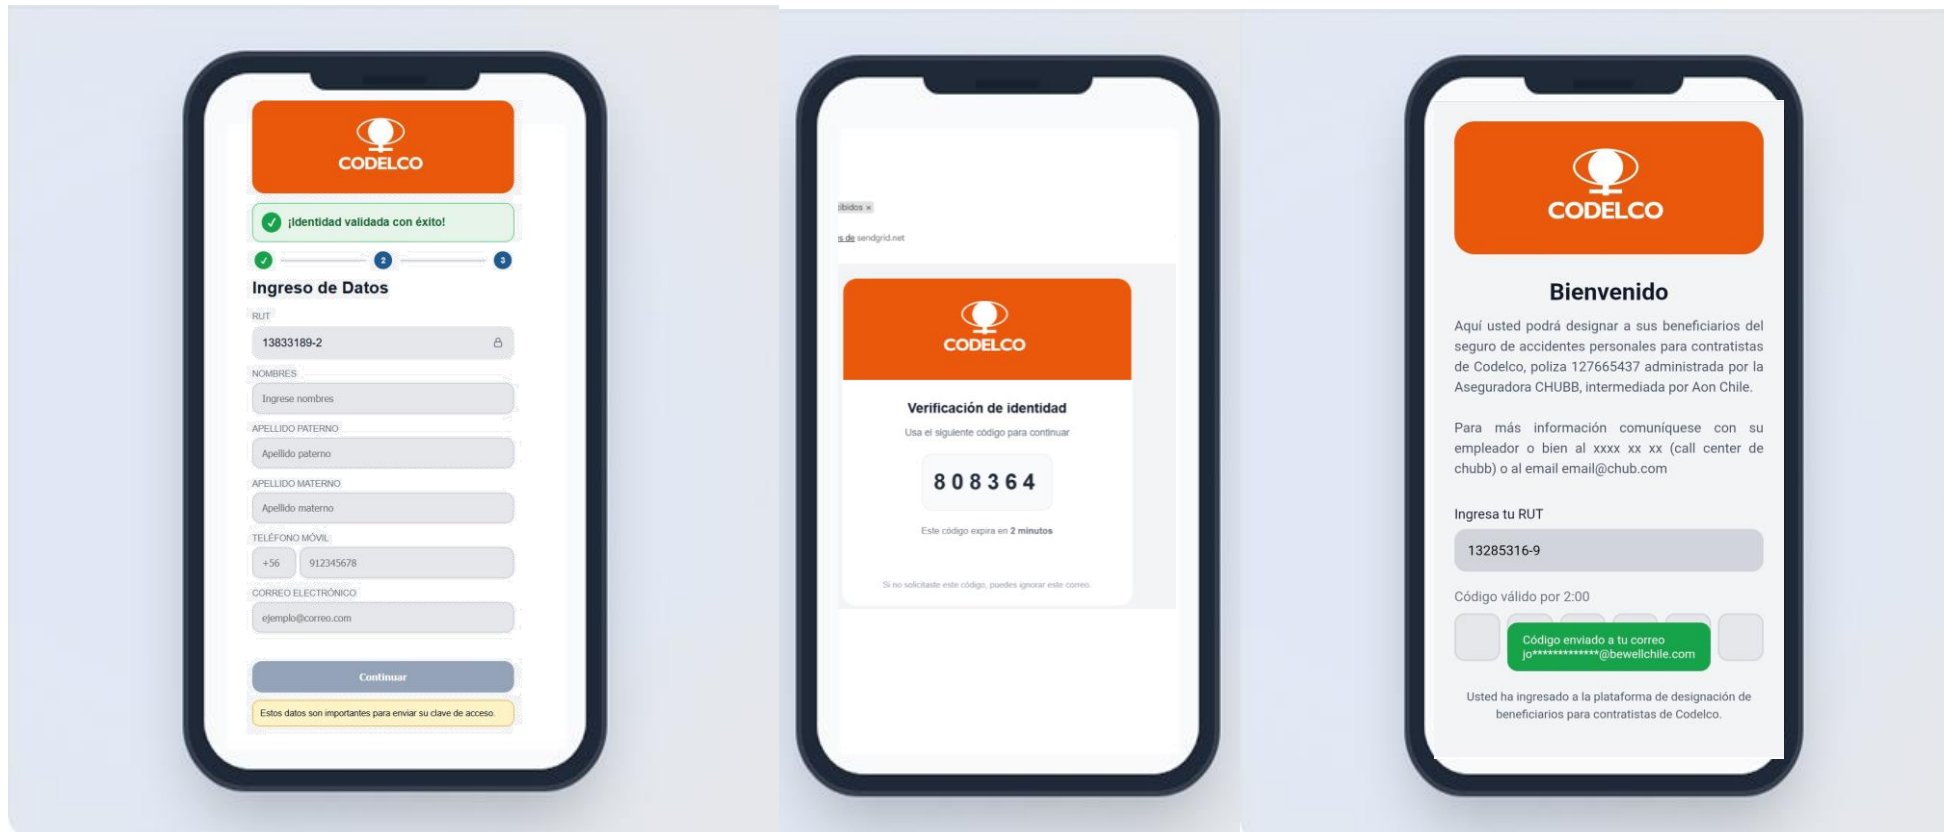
CODELCO

¡Identidad validada con éxito!

2

3

Ingreso de Datos

RUT

13833189-2

NOMBRES

Ingrese nombres

APELLIDO PATERNO

Apellido paterno

APELLIDO MATERNO

Apellido materno

TELÉFONO MÓVIL

+56

912345678

CORREO ELECTRÓNICO

ejemplo@correo.com

Continuar

Estos datos son importantes para enviar su clave de acceso.

ibidos ×

s de sendgrid.net

CODELCO

Verificación de identidad

Usa el siguiente código para continuar

808364

Este código expira en 2 minutos

Si no solicitaste este código, puedes ignorar este correo.

CODELCO

Bienvenido

Aquí usted podrá designar a sus beneficiarios del seguro de accidentes personales para contratistas de Codelco, poliza 127665437 administrada por la Aseguradora CHUBB, intermediada por Aon Chile.

Para más información comuníquese con su empleador o bien al xxxx xx xx (call center de chubb) o al email email@chub.com

Ingresa tu RUT

13285316-9

Código válido por 2:00

Código enviado a tu correo jo*************@bewellchile.com

Usted ha ingresado a la plataforma de designación de beneficiarios para contratistas de Codelco.